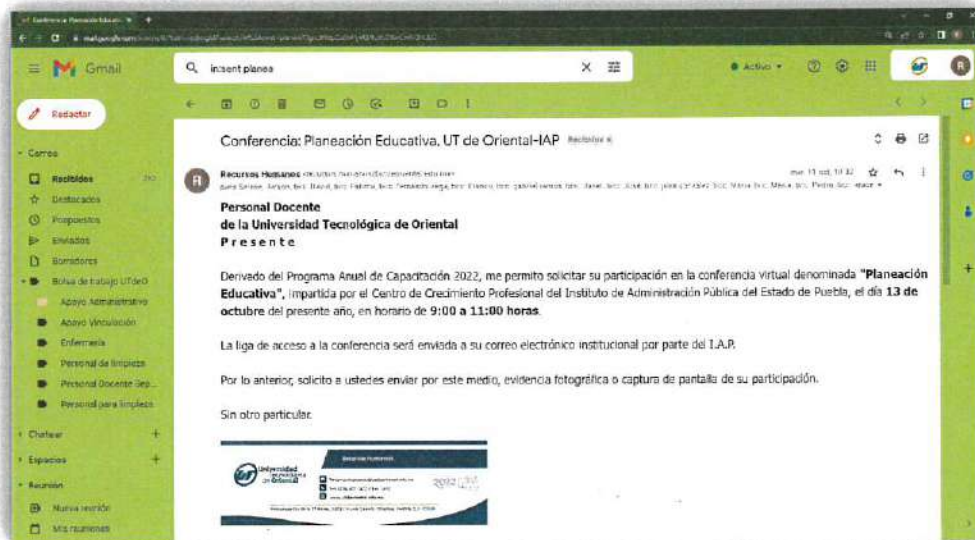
Gmail

incsent planea

Activo

Redactar

Correo

Recibidos

Destacados

Pospuestos

Enviados

Borradores

Bolsa de trabajo UTdeO

Apoyo Administrativo

Apoyo Vinculación

Enfermería

Personal de limpieza

Personal Docente Sep...

Personal para limpieza

Chatear

Espacios

Reunión

Nueva reunión

Mis reuniones

Conferencia: Planeación Educativa, UT de Oriental-IAP Recibidos

Recursos Humanos

Personal Docente
de la Universidad Tecnológica de Oriental
P r e s e n t e

Derivado del Programa Anual de Capacitación 2022, me permito solicitar su participación en la conferencia virtual denominada **"Planeación Educativa"**, impartida por el Centro de Crecimiento Profesional del Instituto de Administración Pública del Estado de Puebla, el día **13 de octubre** del presente año, en horario de **9:00 a 11:00 horas**.

La liga de acceso a la conferencia será enviada a su correo electrónico institucional por parte del I.A.P.

Por lo anterior, solicito a ustedes enviar por este medio, evidencia fotográfica o captura de pantalla de su participación.

Sin otro particular.

Universidad Tecnológica de Oriental

Recursos Humanos

2022